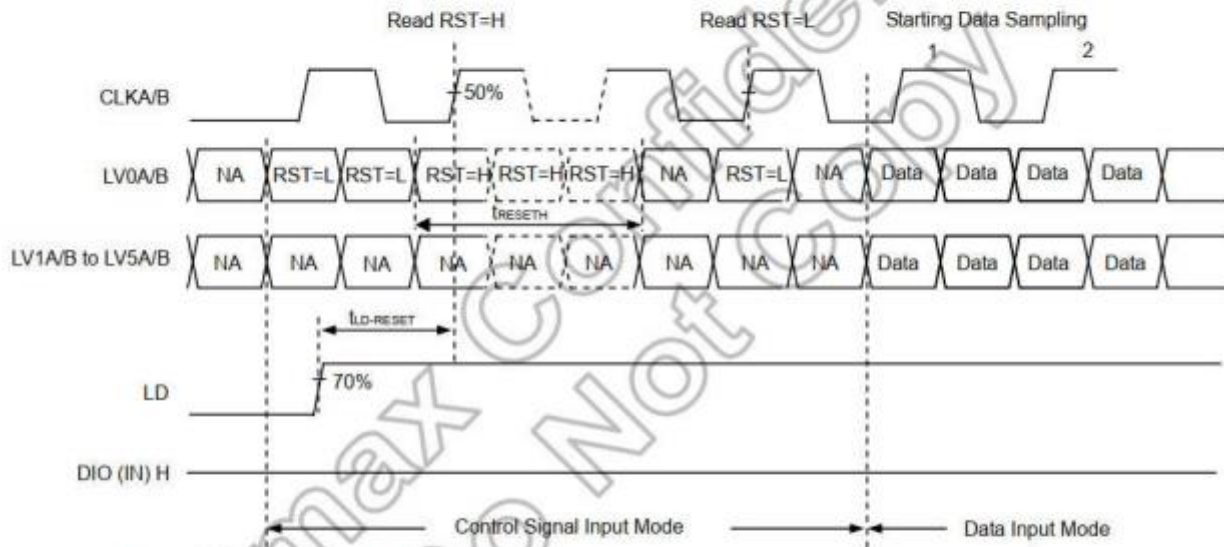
Read RST=H

Read RST=L

Starting Data Sampling

1

2

CLKA/B

50%

LV0A/B

NA

RST=L

RST=L

RST=H

RST=H

RST=H

NA

RST=L

NA

Data

Data

Data

Data

$t_{RESETH}$

LV1A/B to LV5A/B

NA

NA

NA

NA

NA

NA

NA

NA

NA

Data

Data

Data

Data

$t_{LD-RESET}$

LD

70%

DIO (IN) H

Control Signal Input Mode

Data Input Mode

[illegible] Confidential Do Not Copy